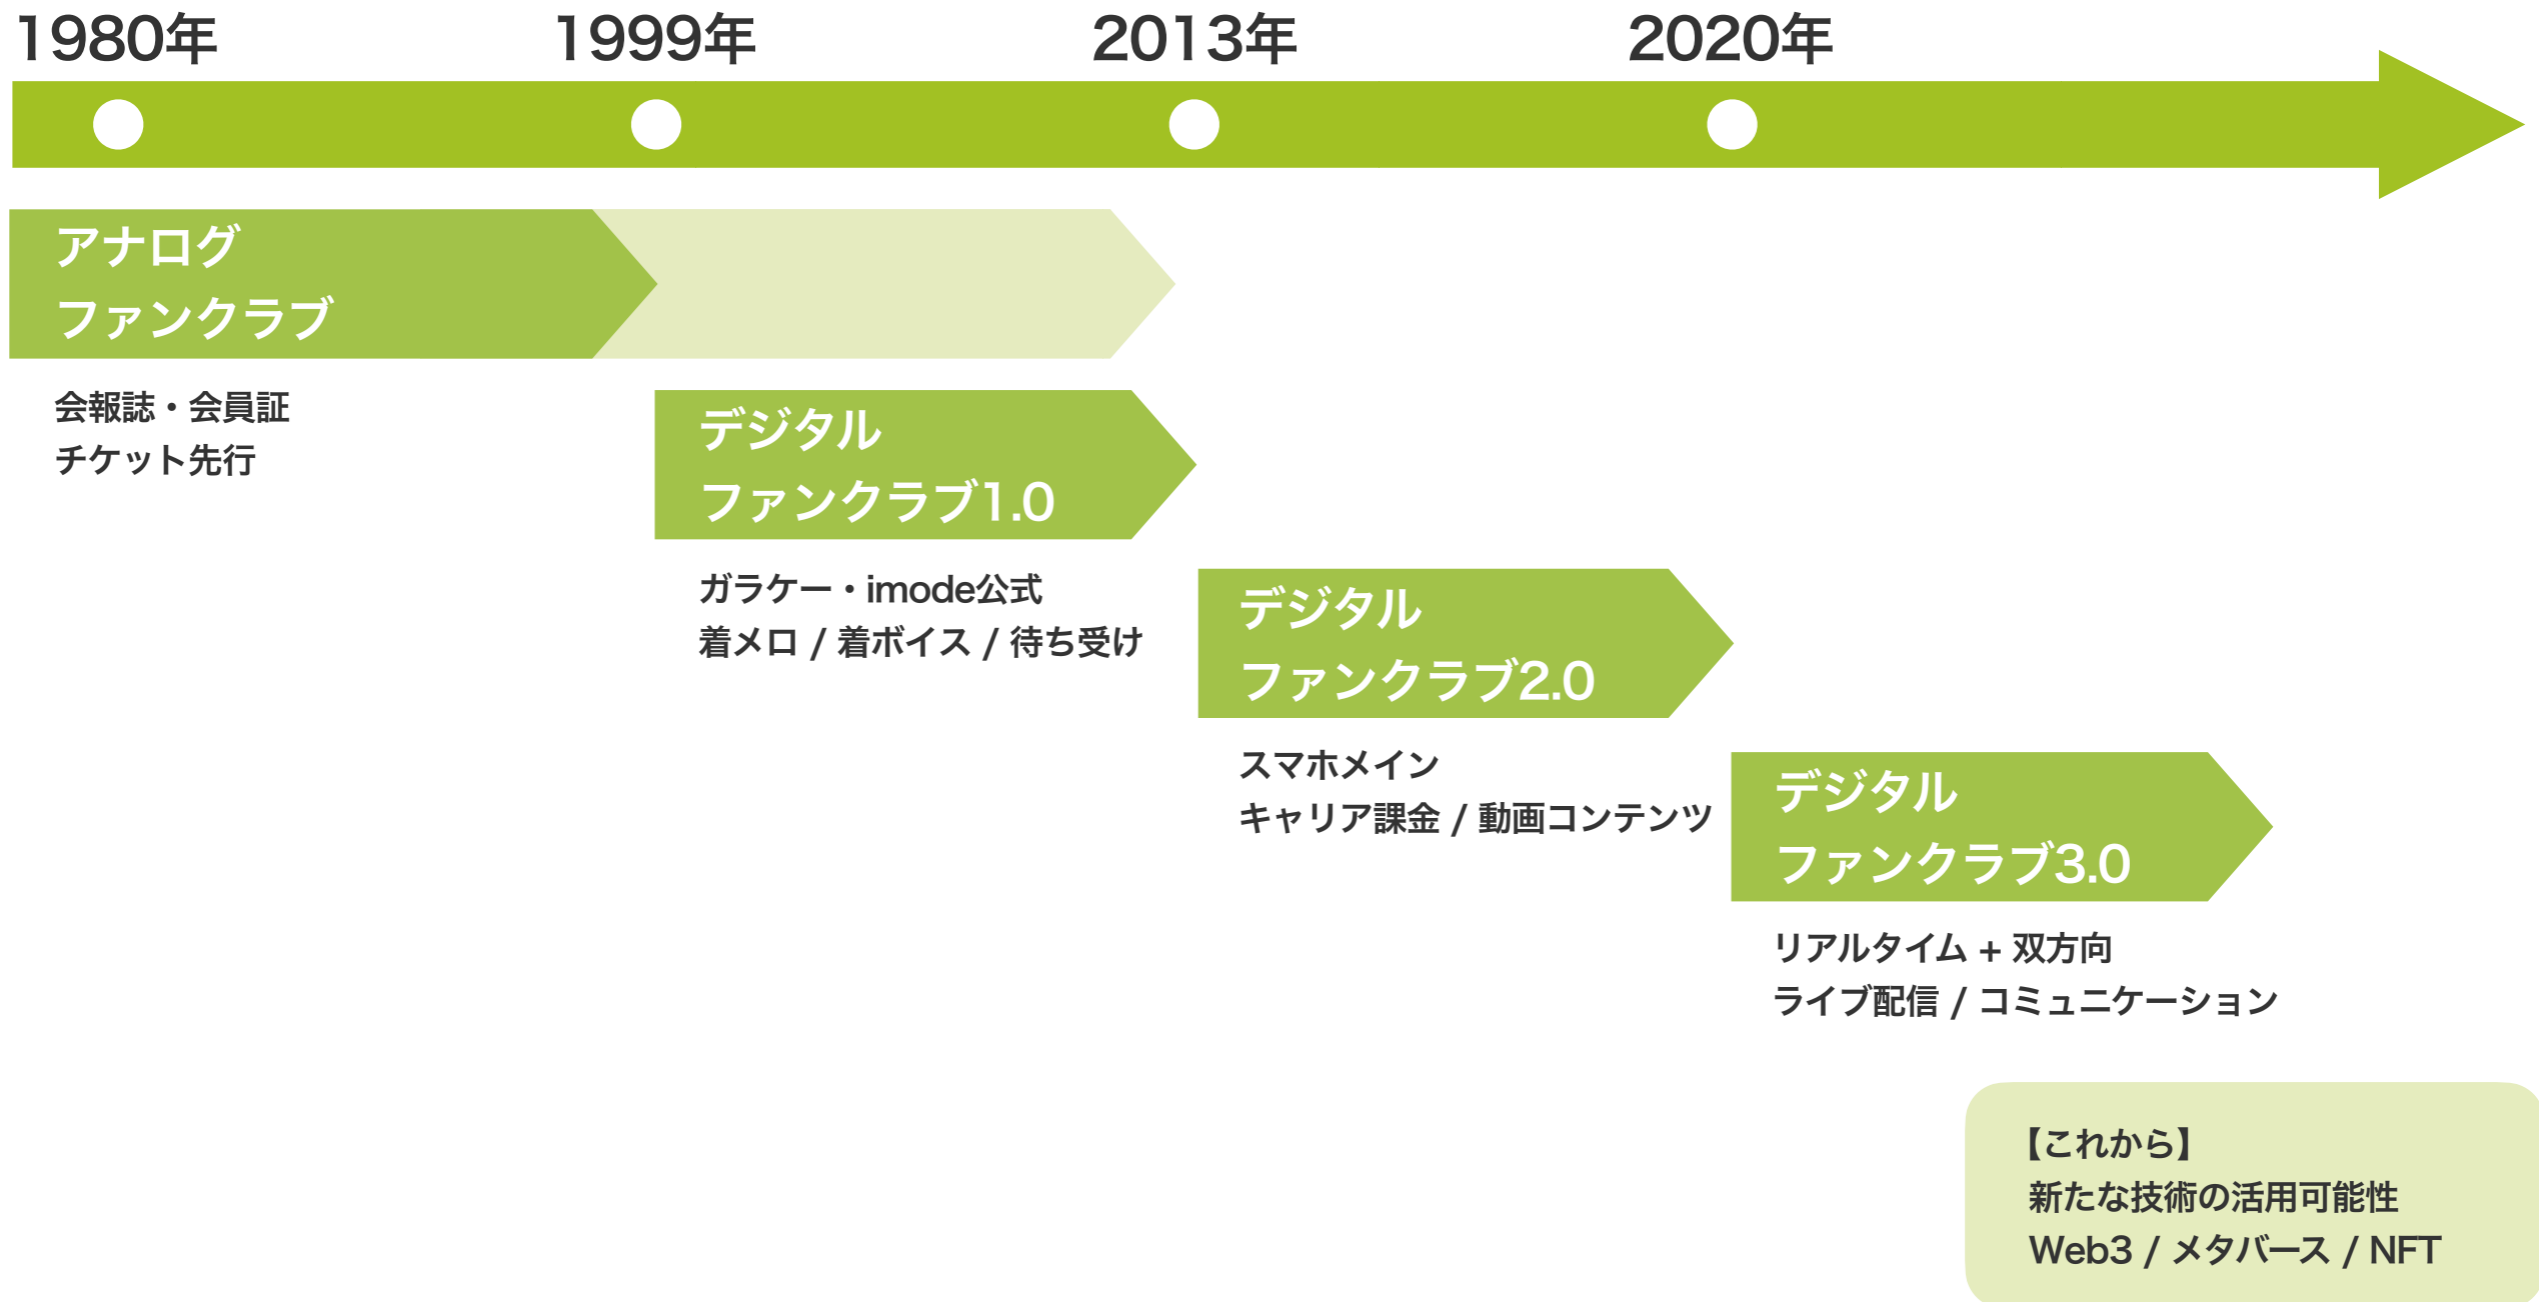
1980年
1999年
2013年
2020年

アナログ
ファンクラブ

会報誌・会員証
チケット先行

デジタル
ファンクラブ1.0

ガラケー・imode公式
着メロ / 着ボイス / 待ち受け

デジタル
ファンクラブ2.0

スマホメイン
キャリア課金 / 動画コンテンツ

デジタル
ファンクラブ3.0

リアルタイム + 双方向
ライブ配信 / コミュニケーション

【これから】
新たな技術の活用可能性
Web3 / メタバース / NFT